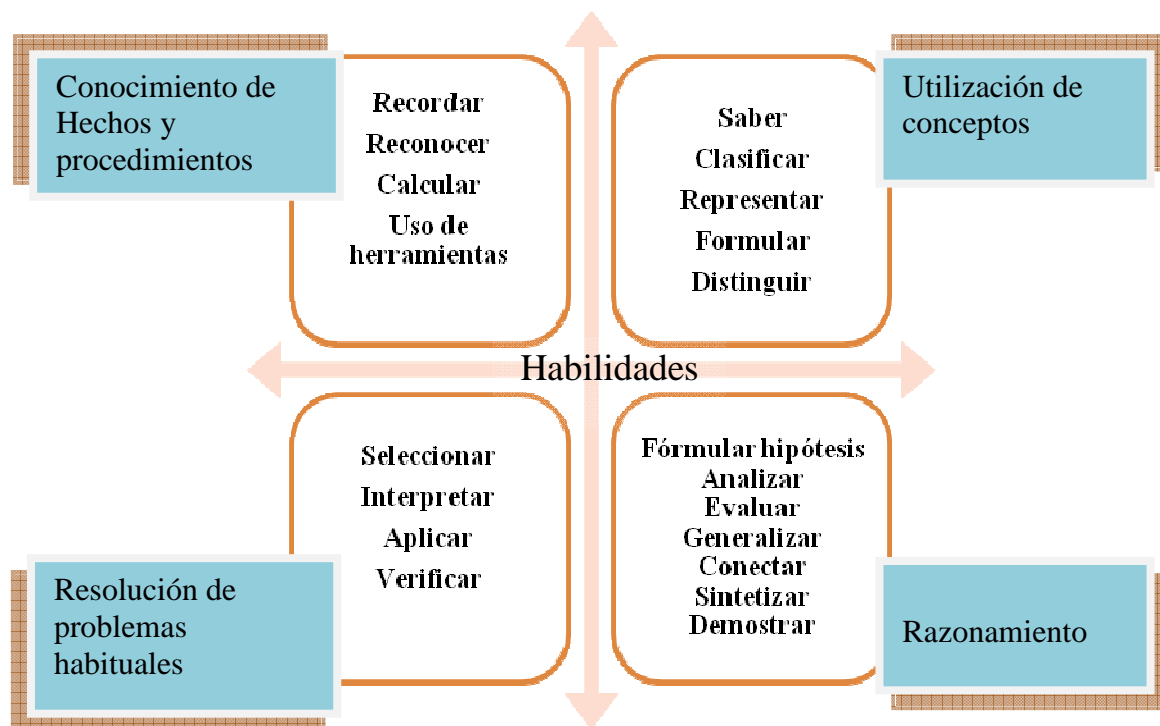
Conocimiento de Hechos y procedimientos

Recordar
Reconocer
Calcular
Uso de herramientas

Saber
Clasificar
Representar
Formular
Distinguir

Utilización de conceptos

Habilidades

Seleccionar
Interpretar
Aplicar
Verificar

Resolución de problemas habituales

Fórmular hipótesis
Analizar
Evaluar
Generalizar
Conectar
Sintetizar
Demostrar

Razonamiento